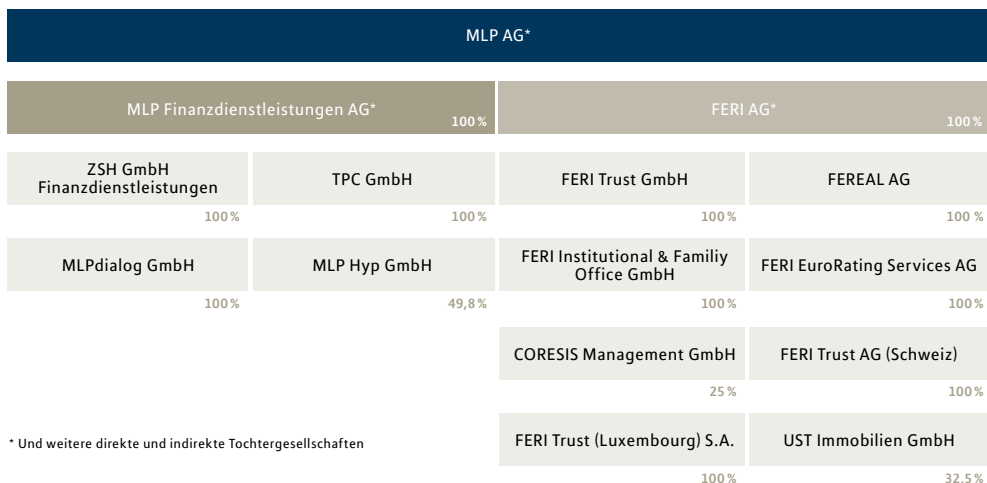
MLP AG*

MLP Finanzdienstleistungen AG* 100 %

FERI AG* 100 %

ZSH GmbH Finanzdienstleistungen 100 %

TPC GmbH 100 %

FERI Trust GmbH 100 %

FEREAL AG 100 %

MLPdialog GmbH 100 %

MLP Hyp GmbH 49,8 %

FERI Institutional & Familiy Office GmbH 100 %

FERI EuroRating Services AG 100 %

CORESIS Management GmbH 25 %

FERI Trust AG (Schweiz) 100 %

* Und weitere direkte und indirekte Tochtergesellschaften

FERI Trust (Luxembourg) S.A. 100 %

UST Immobilien GmbH 32.5 %